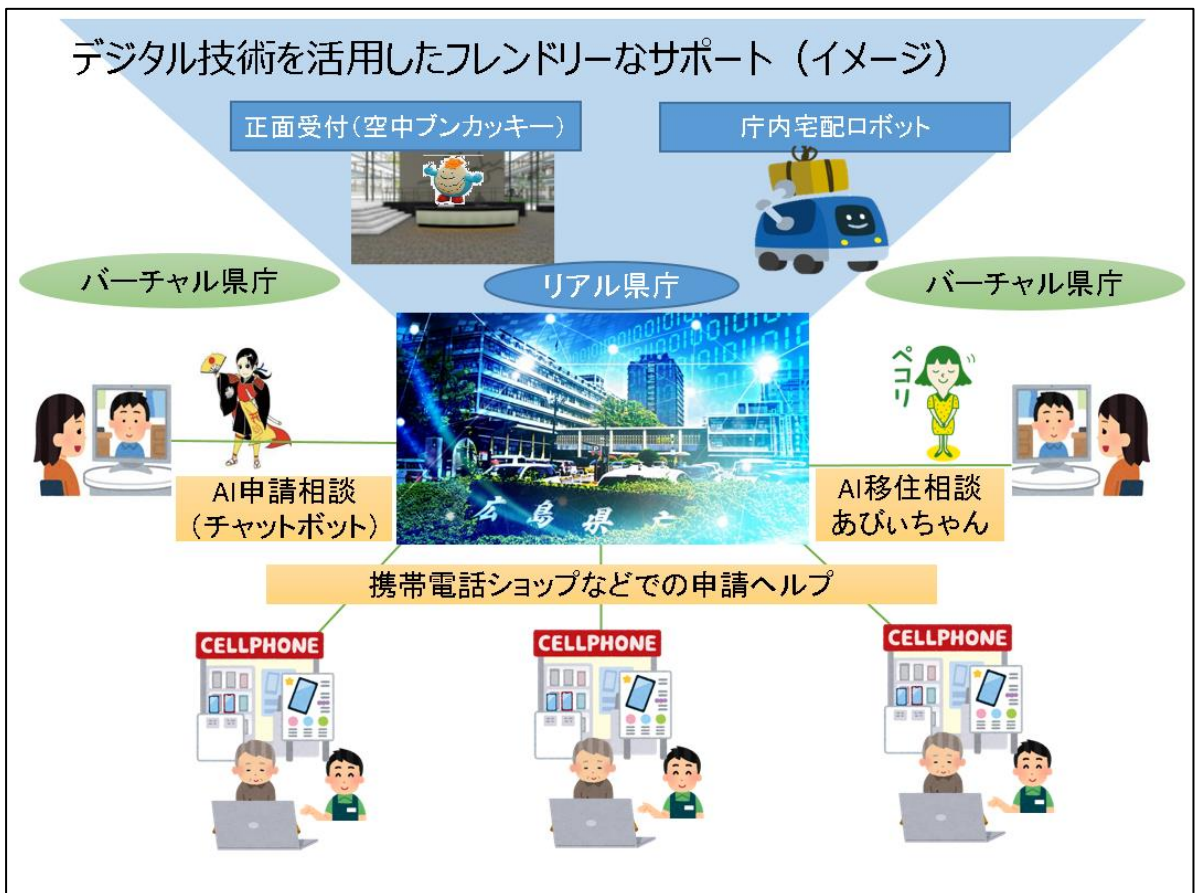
デジタル技術を活用したフレンドリーなサポート（イメージ）

正面受付（空中ブンカッキー）

庁内宅配ロボット

バーチャル県庁

リアル県庁

バーチャル県庁

ペコリ

AI申請相談（チャットボット）

広島県庁

AI移住相談 あびぃちゃん

携帯電話ショップなどでの申請ヘルプ

CELLPHONE

CELLPHONE

CELLPHONE